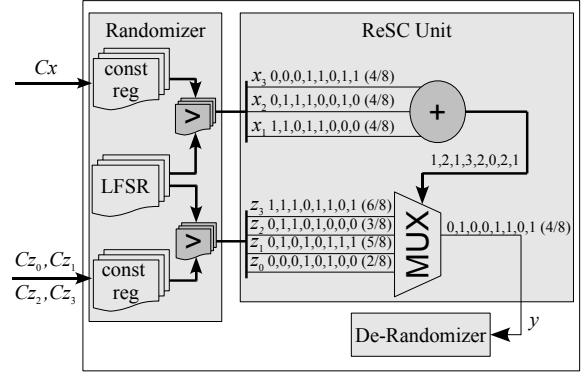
Randomizer

ReSC Unit

$Cx$

const reg

>

LFSR

>

$Cz_0, Cz_1$

$Cz_2, Cz_3$

const reg

$x_3$ 0,0,0,1,1,0,1,1 (4/8)

$x_2$ 0,1,1,1,0,0,1,0 (4/8)

$x_1$ 1,1,0,1,1,0,0,0 (4/8)

+

1,2,1,3,2,0,2,1

$z_3$ 1,1,1,0,1,1,0,1 (6/8)

$z_2$ 0,1,1,0,1,0,0,0 (3/8)

$z_1$ 0,1,0,1,0,1,1,1 (5/8)

$z_0$ 0,0,0,1,0,1,0,0 (2/8)

MUX

0,1,0,0,1,1,0,1 (4/8)

De-Randomizer

$y$